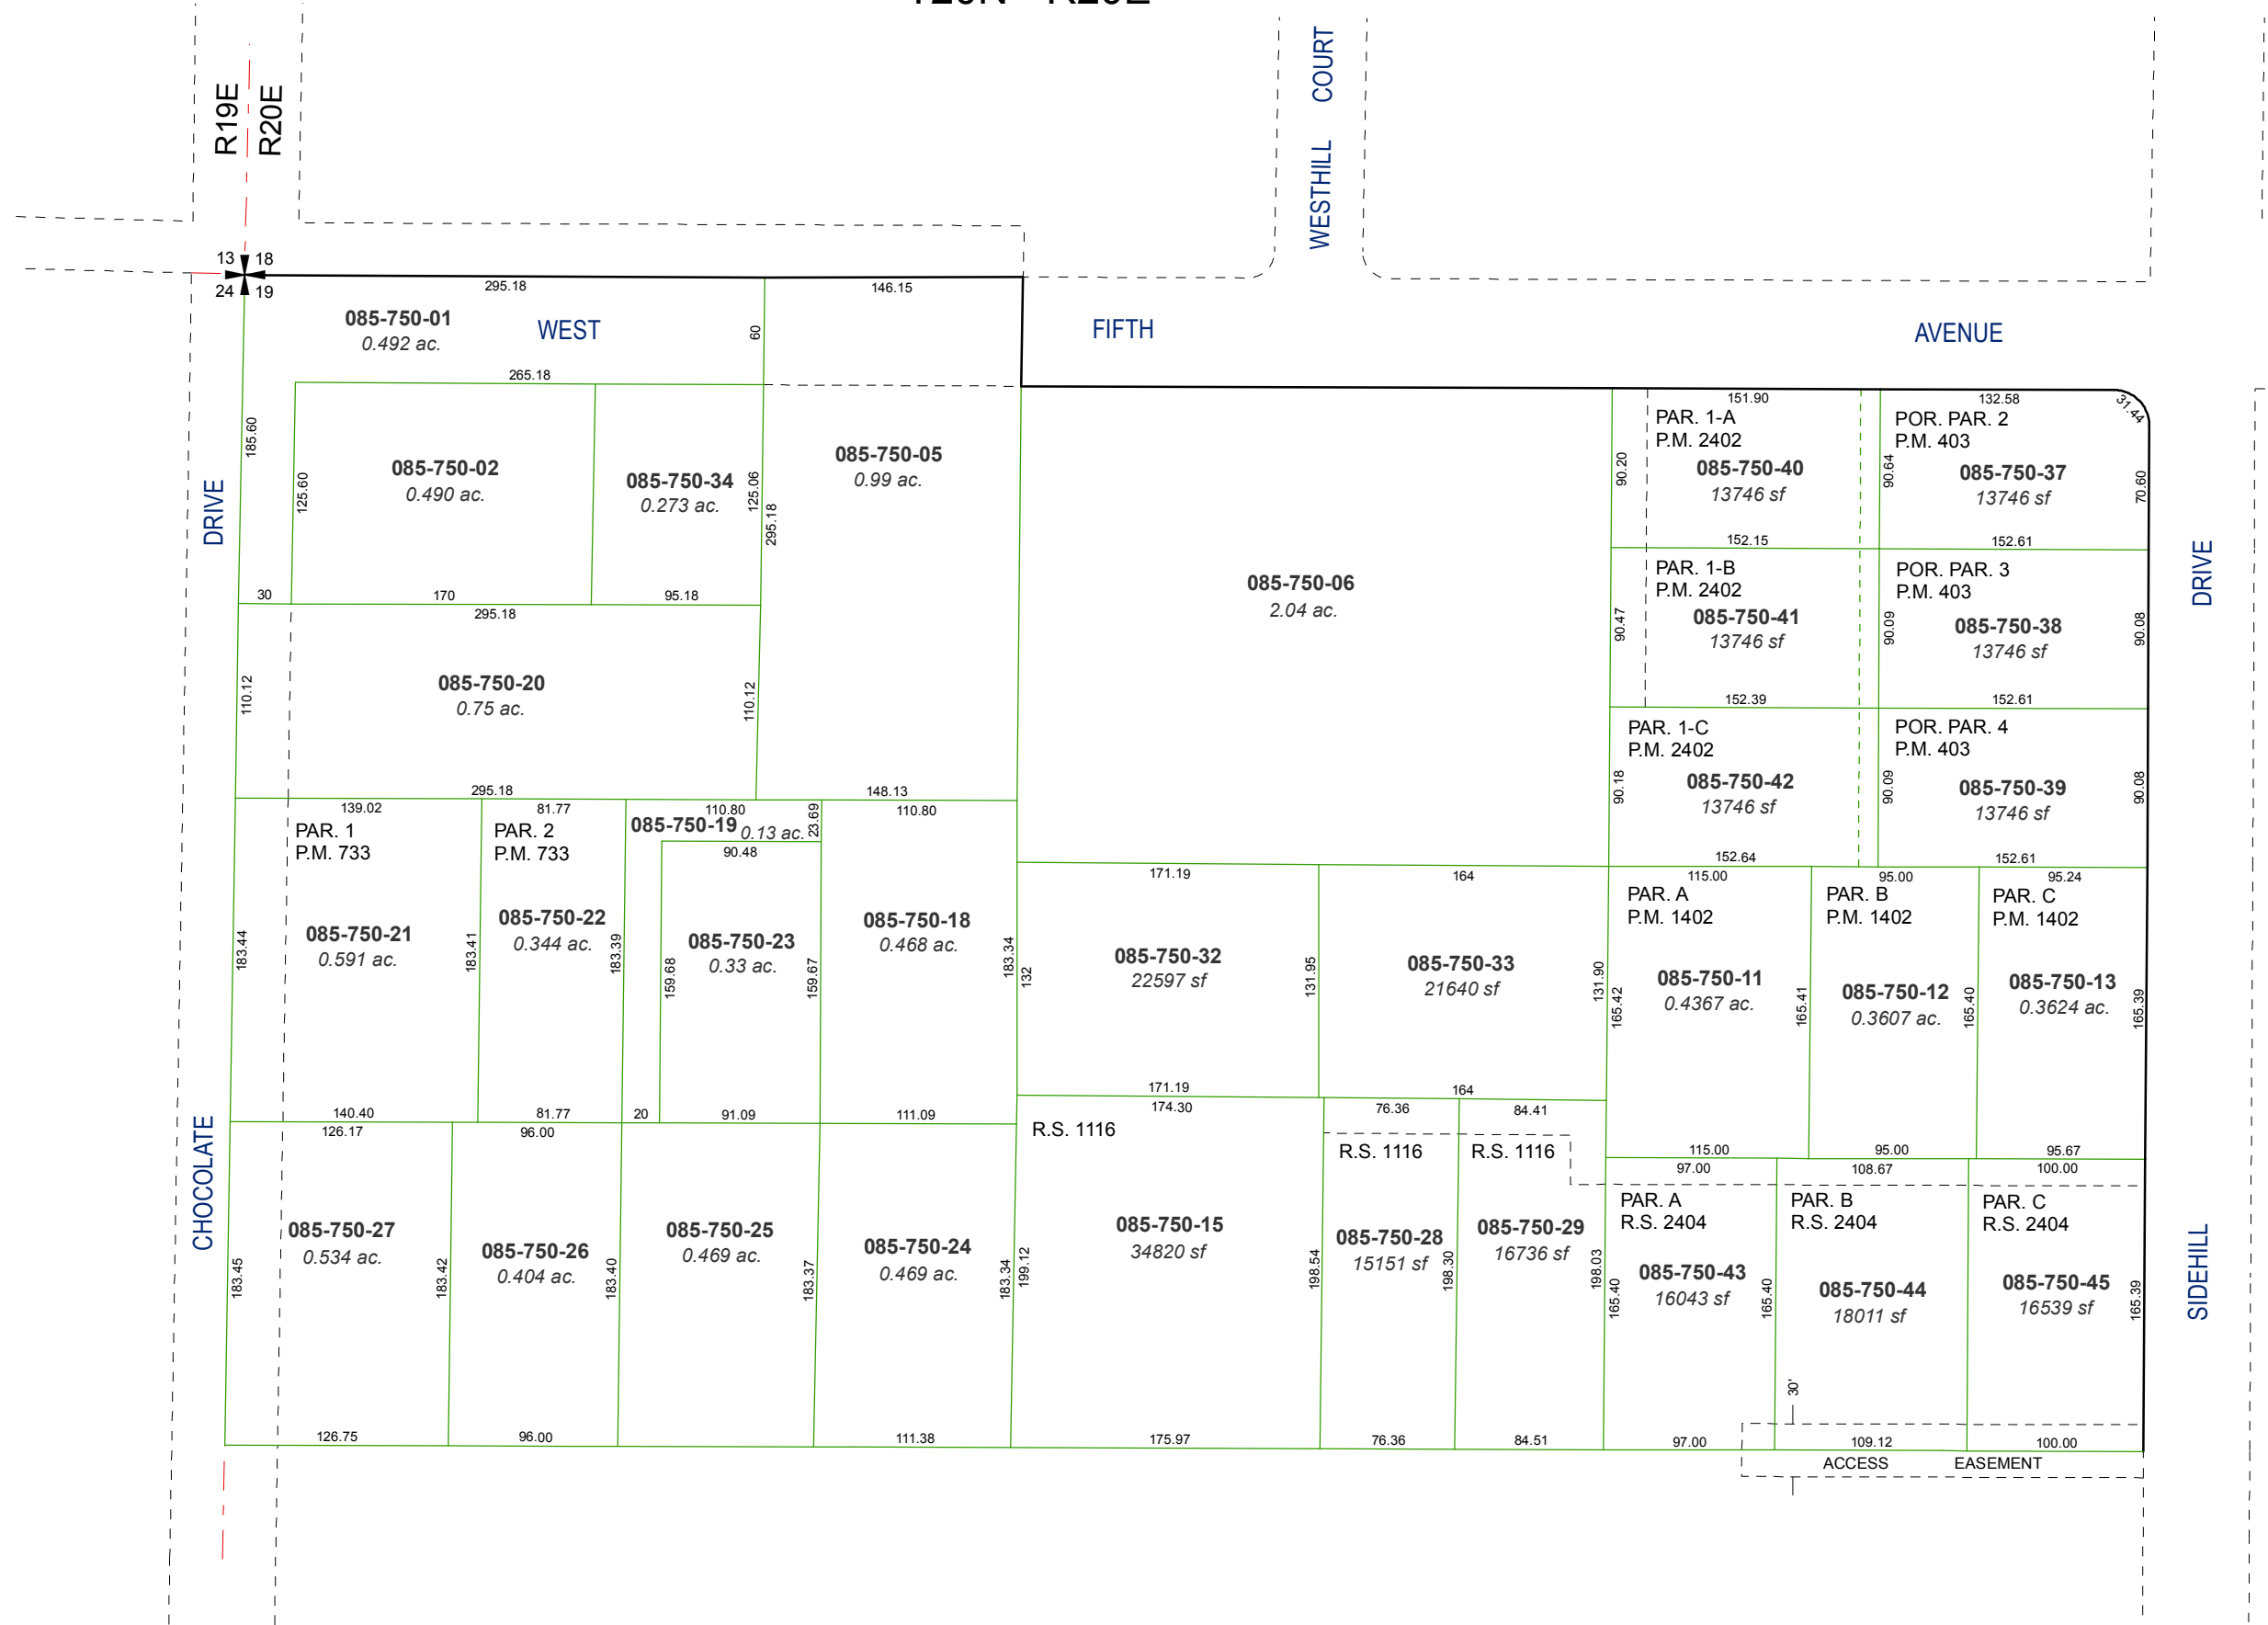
R19E
R20E

WESTHILL COURT

13 18
24 19

295.18
146.15

085-750-01
0.492 ac.

WEST

60

FIFTH

AVENUE

265.18

DRIVE

185.60
125.60

085-750-02
0.490 ac.

085-750-34
0.273 ac.

125.06
295.18

085-750-05
0.99 ac.

085-750-06
2.04 ac.

151.90
PAR. 1-A
P.M. 2402
90.20
085-750-40
13746 sf
152.15

132.58
POR. PAR. 2
P.M. 403
90.64
085-750-37
13746 sf
70.60
152.61

31.44

PAR. 1-B
P.M. 2402
90.47
085-750-41
13746 sf
152.39

POR. PAR. 3
P.M. 403
90.09
085-750-38
13746 sf
90.08
152.61

DRIVE

30
170
95.18
295.18

085-750-20
0.75 ac.

110.12
110.12

295.18
148.13

PAR. 1-C
P.M. 2402
90.18
085-750-42
13746 sf
152.64

POR. PAR. 4
P.M. 403
90.09
085-750-39
13746 sf
90.08
152.61

139.02
PAR. 1
P.M. 733
183.44
085-750-21
0.591 ac.
183.41
140.40

81.77
PAR. 2
P.M. 733
085-750-22
0.344 ac.
183.39
81.77

110.80
085-750-19
0.13 ac.
23.69
90.48
159.68
085-750-23
0.33 ac.
159.67
20
91.09

110.80
085-750-18
0.468 ac.
183.34
111.09

171.19
132
085-750-32
22597 sf
131.95
171.19

164
085-750-33
21640 sf
131.90
164

115.00
PAR. A
P.M. 1402
165.42
085-750-11
0.4367 ac.
115.00

95.00
PAR. B
P.M. 1402
165.41
085-750-12
0.3607 ac.
95.00

95.24
PAR. C
P.M. 1402
165.40
085-750-13
0.3624 ac.
165.39
95.67

CHOCOLATE

126.17
183.45
085-750-27
0.534 ac.
126.75

96.00
183.42
085-750-26
0.404 ac.
183.40
96.00

085-750-25
0.469 ac.
183.37

085-750-24
0.469 ac.
183.34
111.38

174.30
R.S. 1116
199.12
085-750-15
34820 sf
175.97

76.36
R.S. 1116
198.54
085-750-28
15151 sf
198.30
76.36

84.41
R.S. 1116
085-750-29
16736 sf
198.03
84.51

97.00
PAR. A
R.S. 2404
165.40
085-750-43
16043 sf
97.00

108.67
PAR. B
R.S. 2404
165.40
085-750-44
18011 sf
30'
109.12

100.00
PAR. C
R.S. 2404
085-750-45
16539 sf
165.39
100.00

SIDEHILL

ACCESS EASEMENT